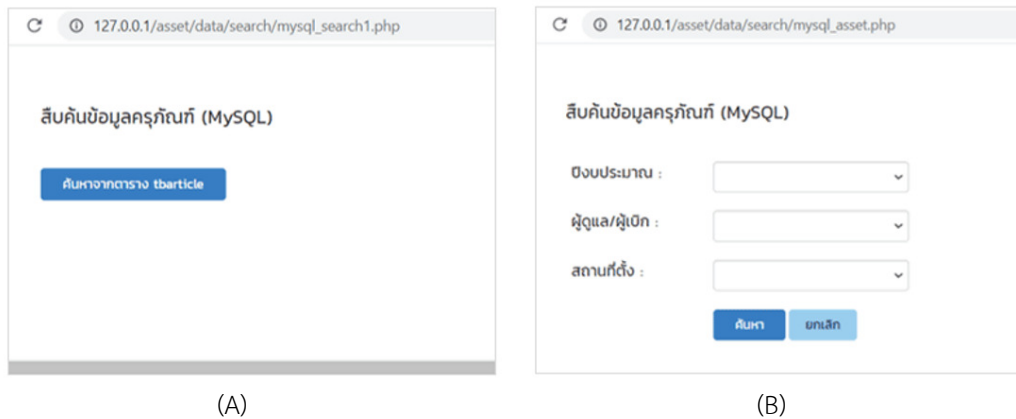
127.0.0.1/asset/data/search/mysql_search1.php

สืบค้นข้อมูลครุภัณฑ์ (MySQL)

ค้นหาจากตาราง tbarticle

(A)

127.0.0.1/asset/data/search/mysql_asset.php

สืบค้นข้อมูลครุภัณฑ์ (MySQL)

ปีงบประมาณ :

ผู้ดูแล/ผู้เบิก :

สถานที่ตั้ง :

ค้นหา ยกเลิก

(B)